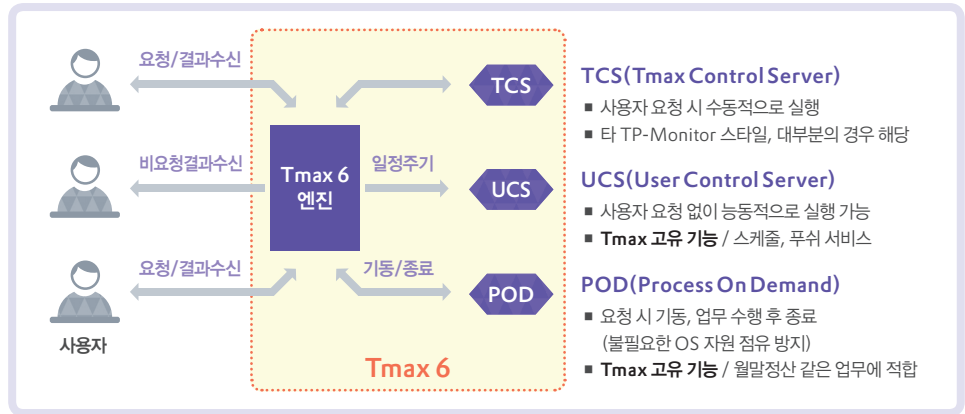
요청/결과수신

비요청결과수신

요청/결과수신

사용자

Tmax 6 엔진

일정주기

기동/종료

TCS

UCS

POD

Tmax 6

TCS(Tmax Control Server)

■ 사용자 요청 시 수동적으로 실행

■ 타 TP-Monitor 스타일, 대부분의 경우 해당

UCS(User Control Server)

■ 사용자 요청 없이 능동적으로 실행 가능

■ Tmax 고유 기능 / 스케줄, 푸쉬 서비스

POD(Process On Demand)

■ 요청 시 기동, 업무 수행 후 종료 (불필요한 OS 자원 점유 방지)

■ Tmax 고유 기능 / 월말정산 같은 업무에 적합